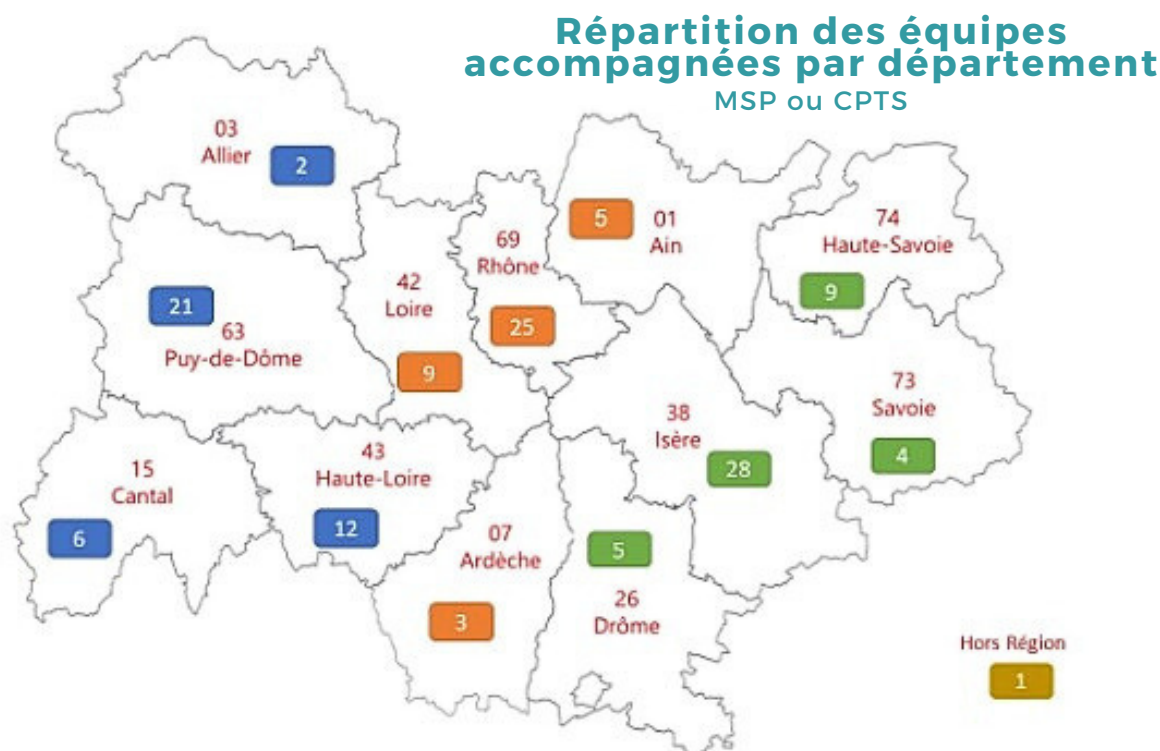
Répartition des équipes accompagnées par département
MSP ou CPTS

03
Allier
2

01
Ain
5

69
Rhône
25

74
Haute-Savoie
9

21
63
Puy-de-Dôme

42
Loire
9

73
Savoie
4

38
Isère
28

15
Cantal
6

43
Haute-Loire
12

07
Ardèche
3

5
26
Drôme

Hors Région
1